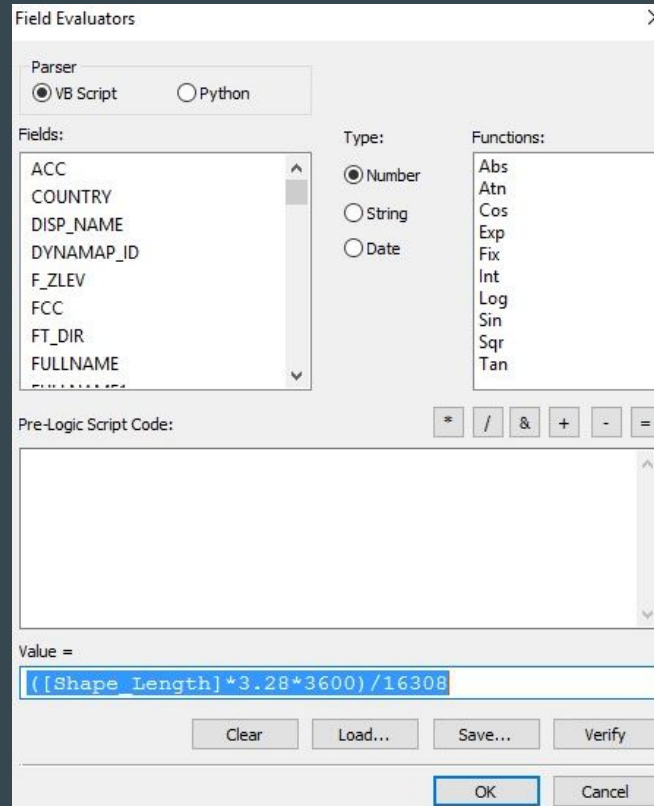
Field Evaluators

Parser
VB Script
Python

Fields:
ACC
COUNTRY
DISP_NAME
DYNAMAP_ID
F_ZLEV
FCC
FT_DIR
FULLNAME
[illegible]

Type:
Number
String
Date

Functions:
Abs
Atn
Cos
Exp
Fix
Int
Log
Sin
Sqr
Tan

Pre-Logic Script Code:

* / & + - =

Value =
([Shape_Length]*3.28*3600)/16308

Clear
Load...
Save...
Verify

OK
Cancel